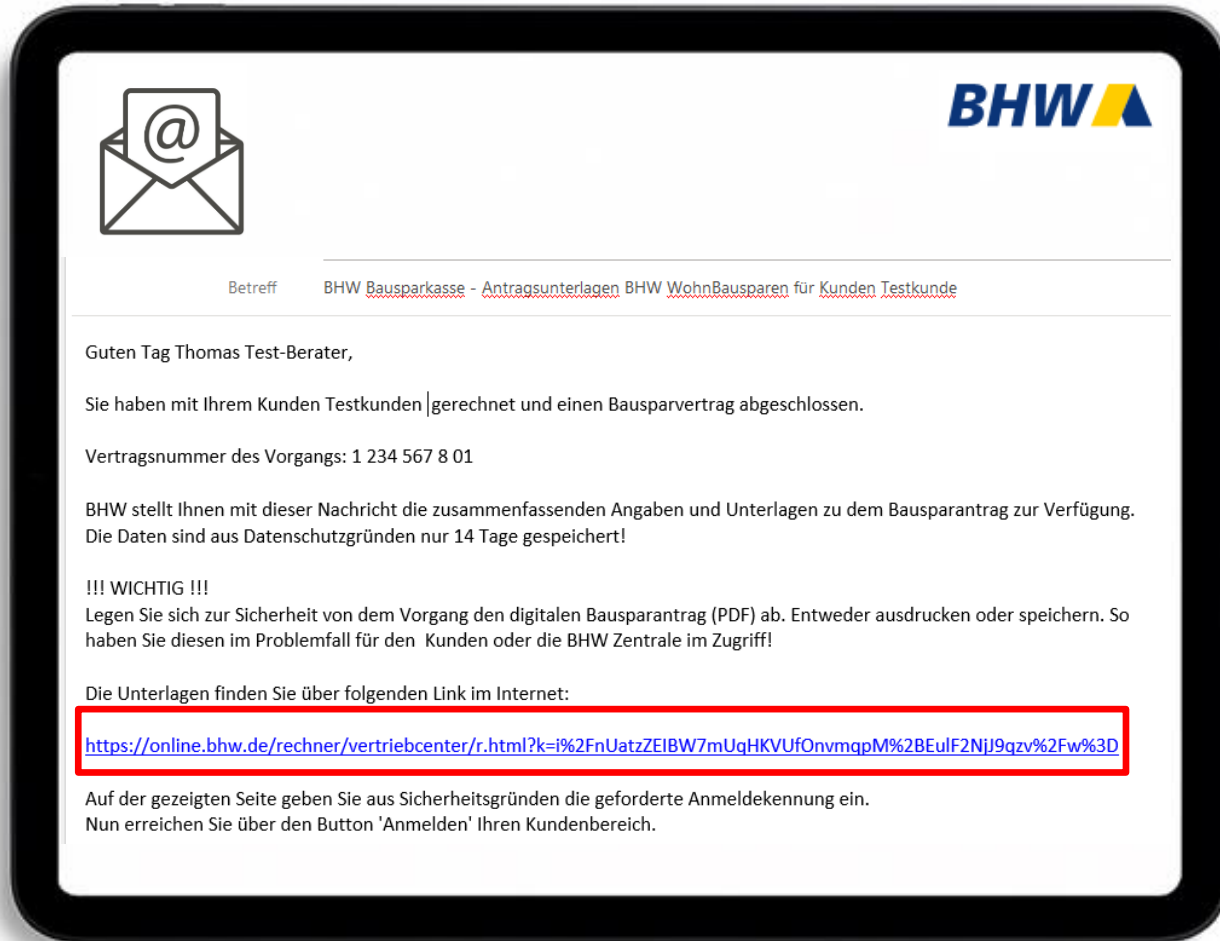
@

BHW

Betreff BHW Bausparkasse - Antragsunterlagen BHW WohnBausparen für Kunden Testkunde

Guten Tag Thomas Test-Berater,

Sie haben mit Ihrem Kunden Testkunden gerechnet und einen Bausparvertrag abgeschlossen.

Vertragsnummer des Vorgangs: 1 234 567 8 01

BHW stellt Ihnen mit dieser Nachricht die zusammenfassenden Angaben und Unterlagen zu dem Bausparantrag zur Verfügung. Die Daten sind aus Datenschutzgründen nur 14 Tage gespeichert!

!!! WICHTIG !!!
Legen Sie sich zur Sicherheit von dem Vorgang den digitalen Bausparantrag (PDF) ab. Entweder ausdrucken oder speichern. So haben Sie diesen im Problemfall für den Kunden oder die BHW Zentrale im Zugriff!

Die Unterlagen finden Sie über folgenden Link im Internet:

https://online.bhw.de/rechner/vertriebcenter/r.html?k=i%2FnUatzZEIBW7mUqHKVUfOnvmqpM%2BEulF2NjJ9qzv%2Fw%3D

Auf der gezeigten Seite geben Sie aus Sicherheitsgründen die geforderte Anmeldekennung ein.
Nun erreichen Sie über den Button 'Anmelden' Ihren Kundenbereich.